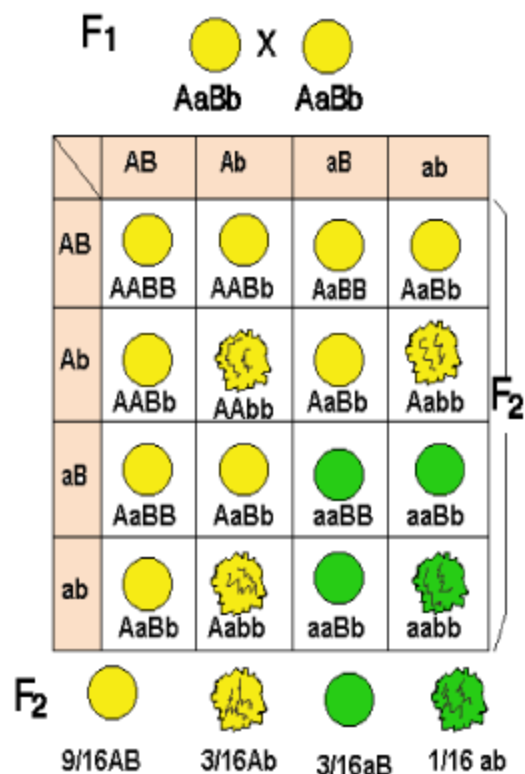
$F_1$ X

AaBb AaBb

| | AB | Ab | aB | ab |
|---|---|---|---|---|
| AB | AABB | AABb | AaBB | AaBb |
| Ab | AABb | AAbb | AaBb | Aabb |
| aB | AaBB | AaBb | aaBB | aaBb |
| ab | AaBb | Aabb | aaBb | aabb |

$F_2$

$F_2$

9/16AB 3/16Ab 3/16aB 1/16 ab